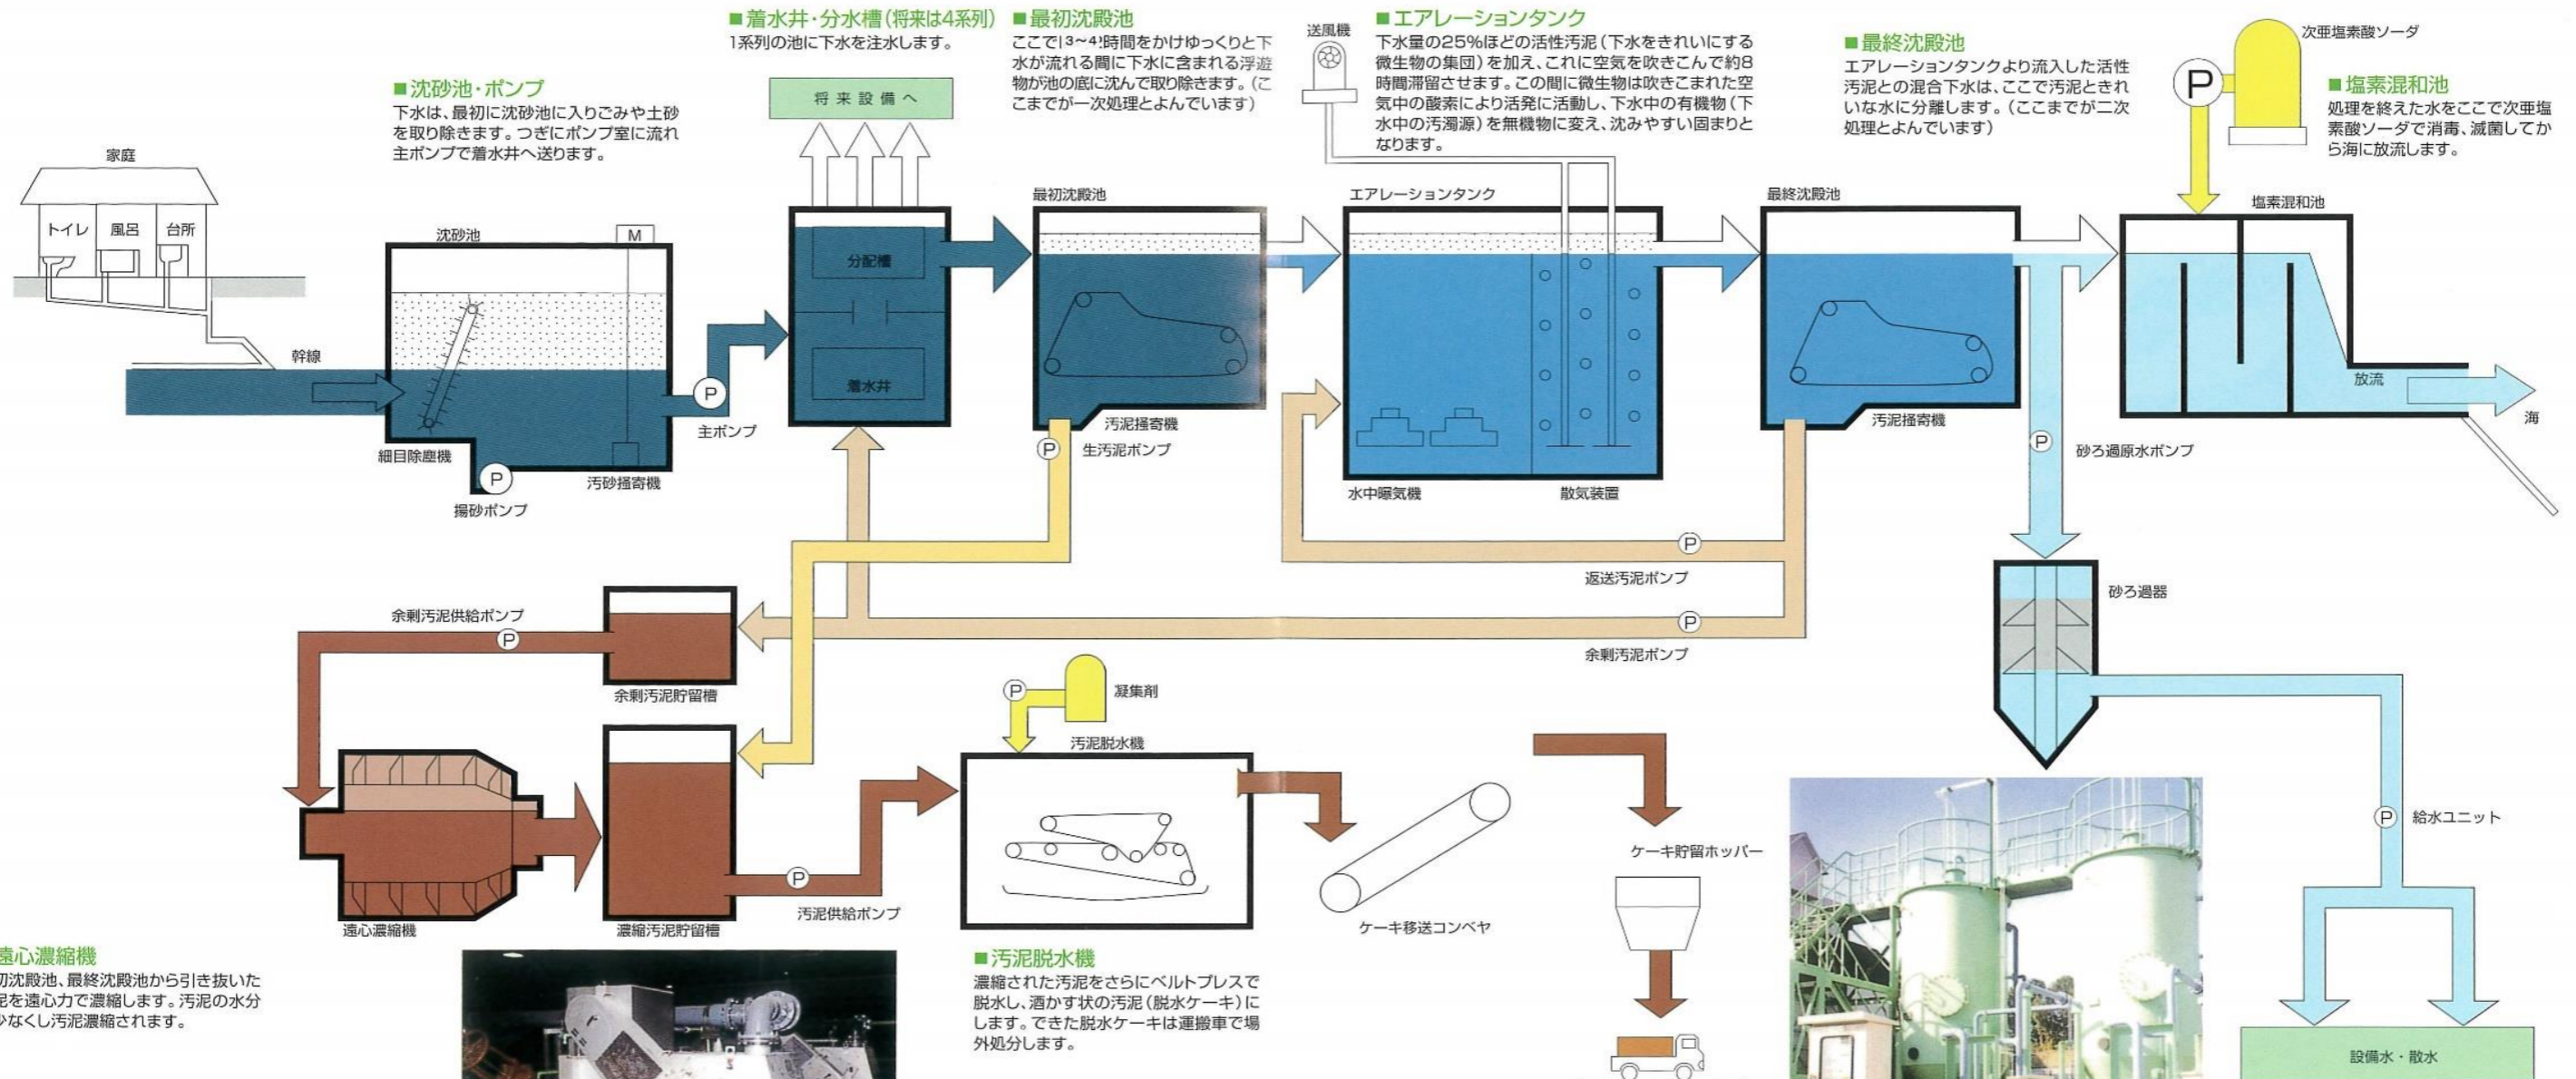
■沈砂池・ポンプ
下水は、最初に沈砂池に入りごみや土砂を取り除きます。つぎにポンプ室に流れ主ポンプで着水井へ送ります。

■着水井・分水槽（将来は4系列）
1系列の池に下水を注水します。

■最初沈殿池
ここで1.3~4時間をかけゆっくりと下水が流れる間に下水に含まれる浮遊物が池の底に沈んで取り除きます。（ここまでが一次処理とよんでいます）

■エアレーションタンク
下水量の25%ほどの活性汚泥（下水をきれいにする微生物の集団）を加え、これに空気を吹きこんで約8時間滞留させます。この間に微生物は吹きこまれた空気中の酸素により活発に活動し、下水中の有機物（下水中の汚濁源）を無機物に変え、沈みやすい固まりとなります。

■最終沈殿池
エアレーションタンクより流入した活性汚泥との混合下水は、ここで汚泥ときれいな水に分離します。（ここまでが二次処理とよんでいます）

■塩素混和池
処理を終えた水をここで次亜塩素酸ソーダで消毒、滅菌してから海に放流します。

家庭
トイレ
風呂
台所
幹線
沈砂池
M
細目除塵機
P
揚砂ポンプ
汚砂掻寄機
P
主ポンプ
将来設備へ
分配槽
着水井
最初沈殿池
汚泥掻寄機
P
生汚泥ポンプ
送風機
エアレーションタンク
水中曝気機
散気装置
最終沈殿池
汚泥掻寄機
次亜塩素酸ソーダ
P
塩素混和池
放流
海
P
砂ろ過原水ポンプ
P
返送汚泥ポンプ
P
余剰汚泥ポンプ
砂ろ過器
P
給水ユニット
設備水・散水
余剰汚泥供給ポンプ
P
余剰汚泥貯留槽
P
凝集剤
汚泥脱水機
遠心濃縮機
濃縮汚泥貯留槽
P
汚泥供給ポンプ
ケーキ移送コンベヤ
ケーキ貯留ホッパー

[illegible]遠心濃縮機
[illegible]初沈殿池、最終沈殿池から引き抜いた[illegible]泥を遠心力で濃縮します。汚泥の水分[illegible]なくし汚泥濃縮されます。

■汚泥脱水機
濃縮された汚泥をさらにベルトプレスで脱水し、酒かす状の汚泥（脱水ケーキ）にします。できた脱水ケーキは運搬車で場外処分します。